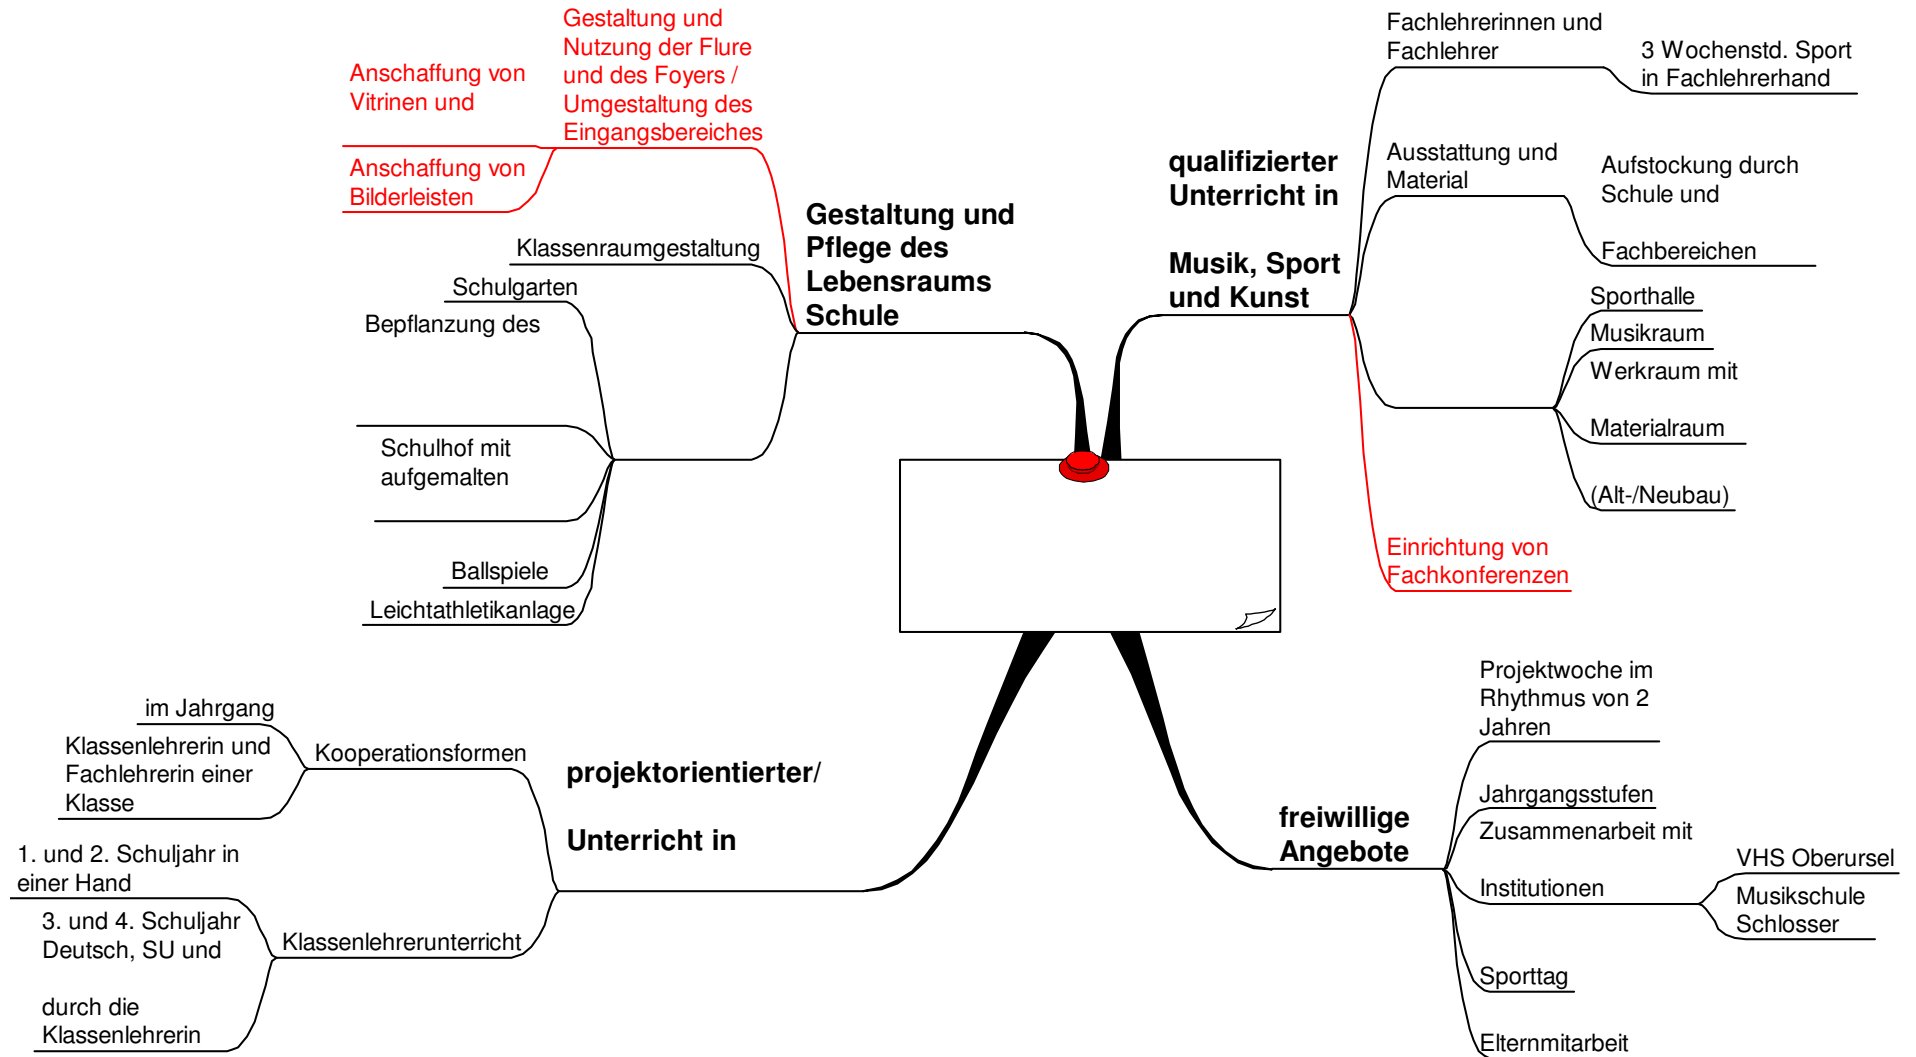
Gestaltung und Nutzung der Flure und des Foyers / Umgestaltung des Eingangsbereiches

Anschaffung von Vitrinen und

Anschaffung von Bilderleisten

Gestaltung und Pflege des Lebensraums Schule

Klassenraumgestaltung

Schulgarten

Bepflanzung des

Schulhof mit aufgemalten

Ballspiele

Leichtathletikanlage

qualifizierter Unterricht in

Musik, Sport und Kunst

Fachlehrerinnen und Fachlehrer

3 Wochenstd. Sport in Fachlehrerhand

Ausstattung und Material

Aufstockung durch Schule und

Fachbereichen

Sporthalle

Musikraum

Werkraum mit

Materialraum

(Alt-/Neubau)

Einrichtung von Fachkonferenzen

projektorientierter/

Unterricht in

im Jahrgang

Klassenlehrerin und Fachlehrerin einer Klasse

Kooperationsformen

1. und 2. Schuljahr in einer Hand

3. und 4. Schuljahr Deutsch, SU und

durch die Klassenlehrerin

Klassenlehrerunterricht

freiwillige Angebote

Projektwoche im Rhythmus von 2 Jahren

Jahrgangsstufen

Zusammenarbeit mit

Institutionen

VHS Oberursel

Musikschule Schlosser

Sporttag

Elternmitarbeit